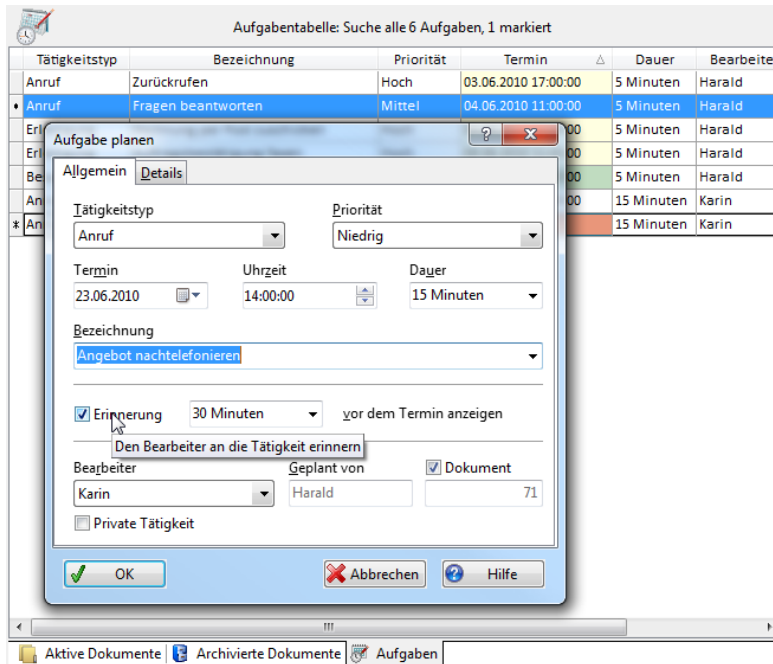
Aufgabentabelle: Suche alle 6 Aufgaben, 1 markiert

| Tätigkeitstyp | Bezeichnung | Priorität | Termin | Dauer | Bearbeite |
|---|---|---|---|---|---|
| Anruf | Zurückrufen | Hoch | 03.06.2010 17:00:00 | 5 Minuten | Harald |
| Anruf | Fragen beantworten | Mittel | 04.06.2010 11:00:00 | 5 Minuten | Harald |
| Erl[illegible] | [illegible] | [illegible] | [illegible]00 | 5 Minuten | Harald |
| Erl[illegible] | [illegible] | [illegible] | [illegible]00 | 5 Minuten | Harald |
| Be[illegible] | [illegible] | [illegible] | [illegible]00 | 5 Minuten | Harald |
| An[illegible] | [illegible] | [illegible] | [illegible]00 | 15 Minuten | Karin |
| An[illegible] | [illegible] | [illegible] | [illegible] | 15 Minuten | Karin |

Aufgabe planen

Allgemein | Details

Tätigkeitstyp
Anruf

Priorität
Niedrig

Termin
23.06.2010

Uhrzeit
14:00:00

Dauer
15 Minuten

Bezeichnung
Angebot nachtelefonieren

Erinnerung 30 Minuten vor dem Termin anzeigen

Den Bearbeiter an die Tätigkeit erinnern

Bearbeiter
Karin

Geplant von
Harald

Dokument
71

Private Tätigkeit

OK
Abbrechen
Hilfe

Aktive Dokumente | Archivierte Dokumente | Aufgaben